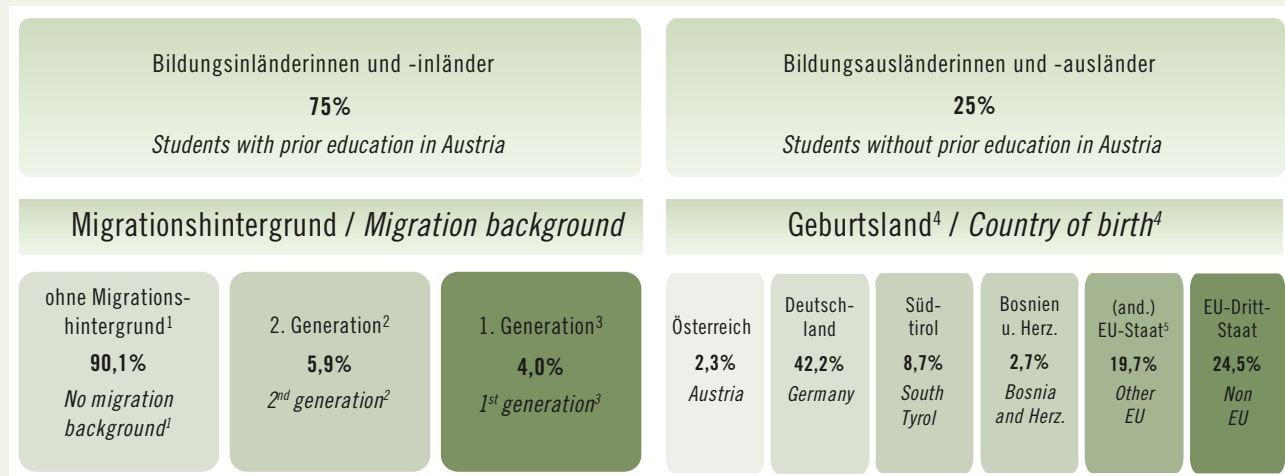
Bildungsinländerinnen und -inländer

75%

*Students with prior education in Austria*

Bildungsausländerinnen und -ausländer

25%

*Students without prior education in Austria*

Migrationshintergrund / *Migration background*

ohne Migrationshintergrund$^1$
90,1%
*No migration background$^1$*

2. Generation$^2$
5,9%
*2$^{nd}$ generation$^2$*

1. Generation$^3$
4,0%
*1$^{st}$ generation$^3$*

Geburtsland$^4$ / *Country of birth$^4$*

Österreich
2,3%
*Austria*

Deutschland
42,2%
*Germany*

Südtirol
8,7%
*South Tyrol*

Bosnien u. Herz.
2,7%
*Bosnia and Herz.*

(and.) EU-Staat$^5$
19,7%
*Other EU*

EU-Dritt-Staat
24,5%
*Non EU*